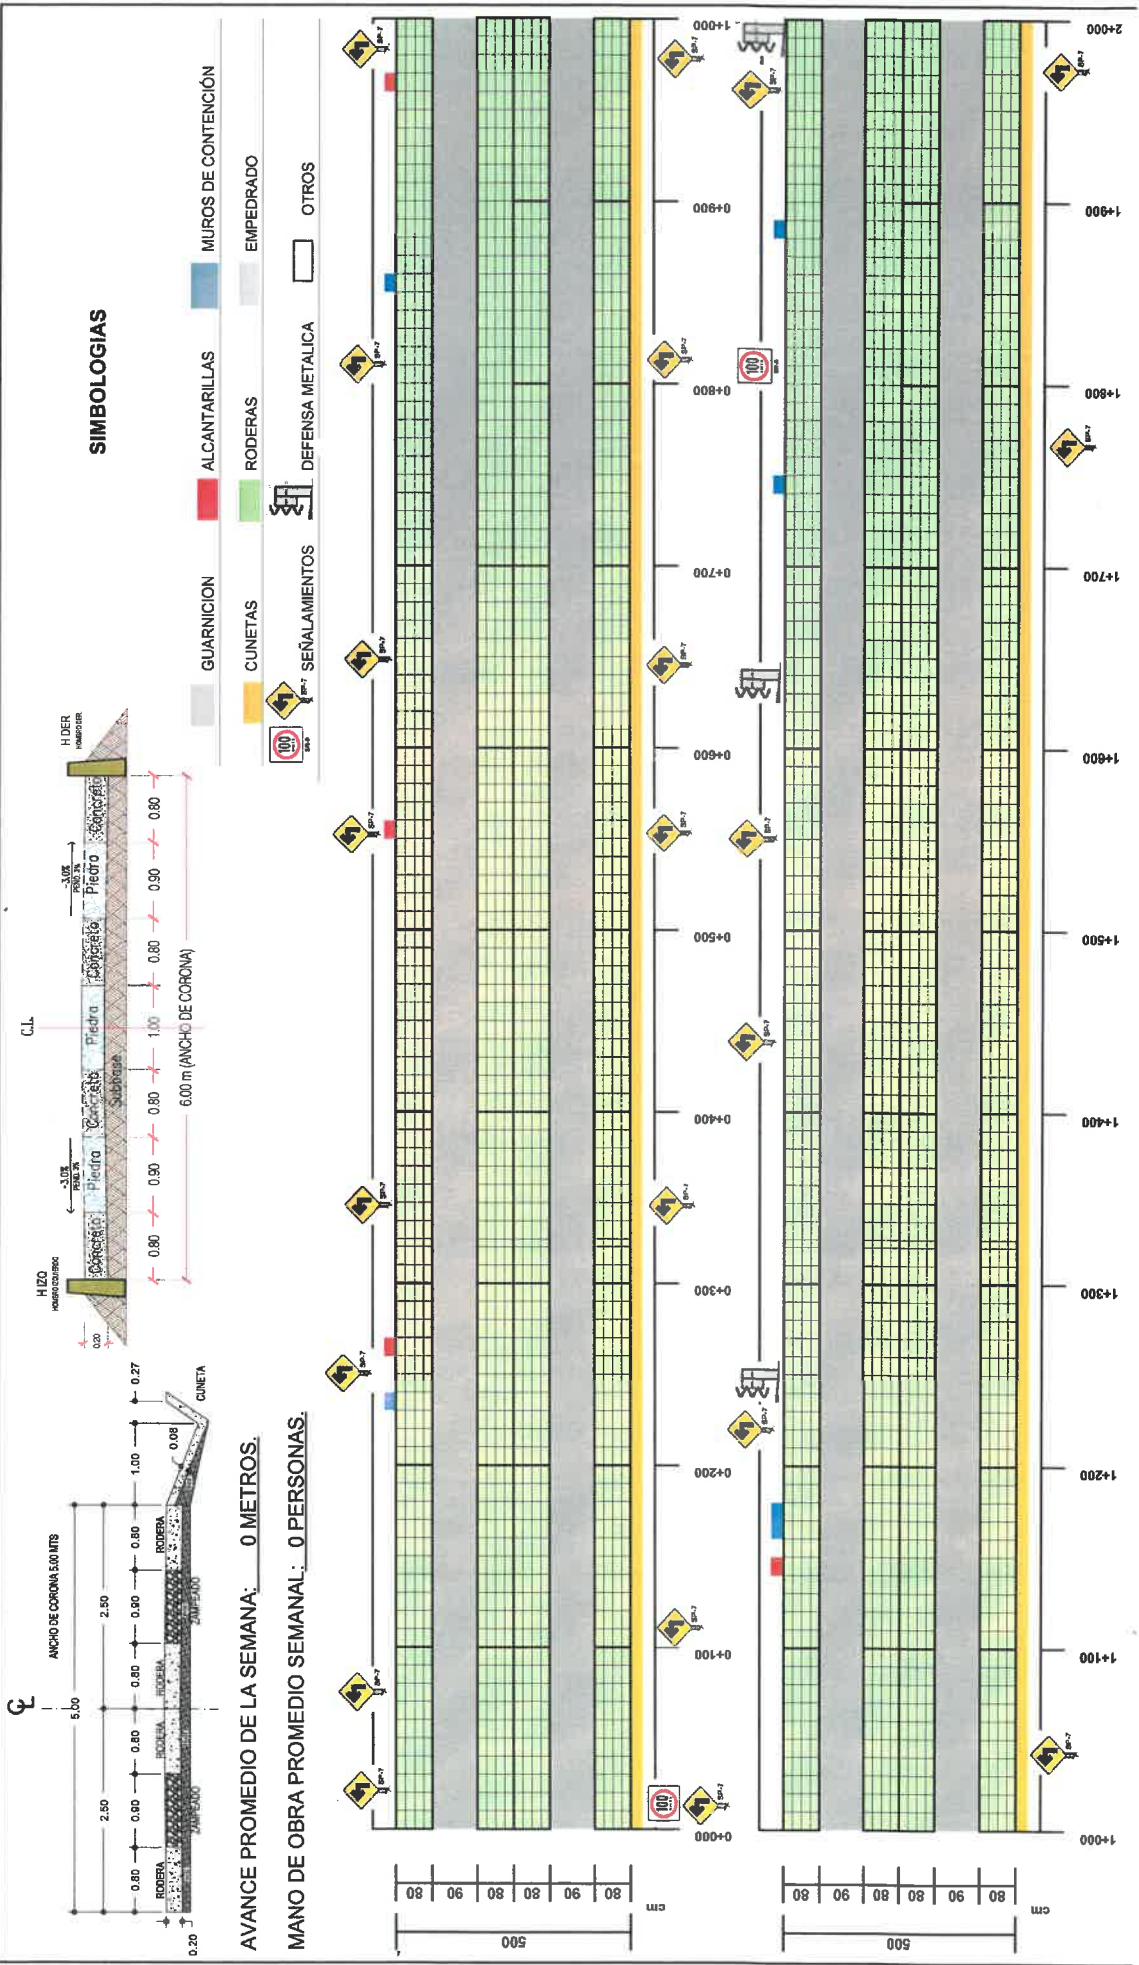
SIMBOLOGIAS

GUARNICION
ALCANTARILLAS
MUROS DE CONTENCIÓN
CUNETAS
RODERAS
EMPEDRADO
SEÑALAMIENTOS
DEFENSA METALICA
OTROS

C.L.
H IZQ
H DER
Concreto
Piedra
Concreto
Piedra
Concreto
Piedra
Concreto
Subbase
-3.0%
-3.0%
0.20
0.80
0.90
0.80
1.00
0.80
0.90
0.80
6.00 m (ANCHO DE CORONA)

ANCHO DE CORONA 5.00 MTS
5.00
2.50
2.50
0.80
0.90
0.80
0.80
0.90
0.80
1.00
0.27
0.08
0.20
RODERA
RODERA
RODERA
RODERA
CUNETA

AVANCE PROMEDIO DE LA SEMANA: 0 METROS.
MANO DE OBRA PROMEDIO SEMANAL: 0 PERSONAS.

0+000
0+100
0+200
0+300
0+400
0+500
0+600
0+700
0+800
0+900
1+000
1+100
1+200
1+300
1+400
1+500
1+600
1+700
1+800
1+900
2+000

80
90
80
80
90
80
500
cm

80
90
80
80
90
80
500
cm

SP-7
100